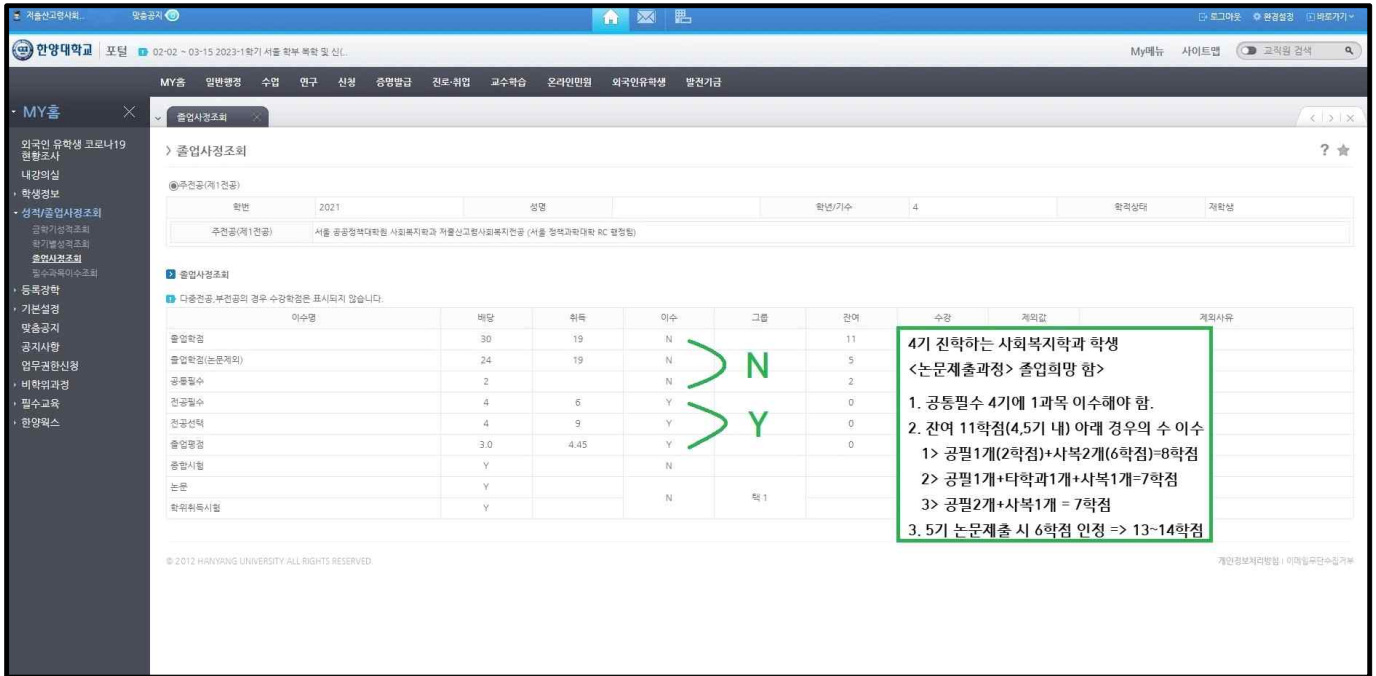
저출산고령사회... 맞춤공지 로그아웃 환경설정 바로가기

한양대학교 포털 02-02 ~ 03-15 2023-1학기 서울 학부 복학 및 신(...

My메뉴 사이트맵 교직원 검색

MY홈 일반행정 수업 연구 신청 증명발급 진로·취업 교수학습 온라인민원 외국인유학생 발전기금

MY홈

외국인 유학생 코로나19 현황조사
내강의실
학생정보
성적/졸업사정조회
금학기성적조회
학기별성적조회
졸업사정조회
필수과목이수조회
등록장학
기본설정
맞춤공지
공지사항
업무권한신청
비학위과정
필수교육
한양웍스

졸업사정조회

졸업사정조회

주전공(제1전공)

| 학번 | 2021 | 성명 | | 학년/기수 | 4 | 학적상태 | 재학생 |
|---|---|---|---|---|---|---|---|
| 주전공(제1전공) | 서울 공공정책대학원 사회복지학과 저출산고령사회복지전공 (서울 정책과학대학 RC 행정팀) | | | | | | |

졸업사정조회

다중전공,부전공의 경우 수강학점은 표시되지 않습니다.

| 이수명 | 배당 | 취득 | 이수 | 그룹 | 잔여 | 수강 | 제외값 | 제외사유 |
|---|---|---|---|---|---|---|---|---|
| 졸업학점 | 30 | 19 | N | | 11 | | | |
| 졸업학점(논문제외) | 24 | 19 | N | | 5 | | | |
| 공통필수 | 2 | | N | | 2 | | | |
| 전공필수 | 4 | 6 | Y | | 0 | | | |
| 전공선택 | 4 | 9 | Y | | 0 | | | |
| 졸업평점 | 3.0 | 4.45 | Y | | 0 | | | |
| 종합시험 | Y | | N | | | | | |
| 논문 | Y | | N | 택1 | | | | |
| 학위취득시험 | Y | | | | | | | |

N

Y

4기 진학하는 사회복지학과 학생
<논문제출과정> 졸업희망 함>
1. 공통필수 4기에 1과목 이수해야 함.
2. 잔여 11학점(4,5기 내) 아래 경우의 수 이수
1> 공필1개(2학점)+사복2개(6학점)=8학점
2> 공필1개+타학과1개+사복1개=7학점
3> 공필2개+사복1개 = 7학점
3. 5기 논문제출 시 6학점 인정 => 13~14학점

© 2012 HANYANG UNIVERSITY ALL RIGHTS RESERVED.

개인정보처리방침 | 이메일무단수집거부